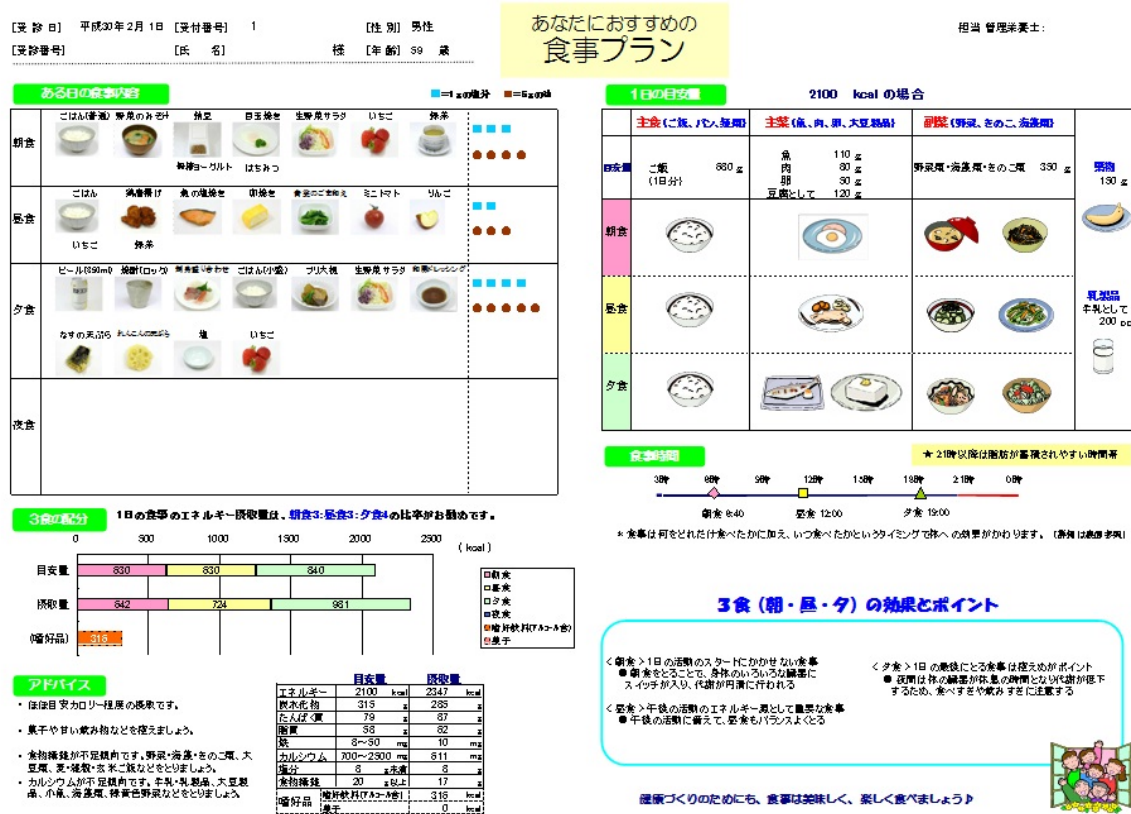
[受診日] 平成30年2月1日 [受付番号] 1 [性別] 男性
[受診番号] [氏名] 様 [年齢] 59 歳

あなたにおすすめの
食事プラン

担当 管理栄養士:

ある日の食事内容

■=1gの塩分 ■=5gの糖

朝食
ごはん(普通) 野菜のみそ汁 納豆 目玉焼き 生野菜サラダ いちご 抹茶
無糖ヨーグルト はちみつ

昼食
ごはん 鶏唐揚げ 魚の塩焼き 卵焼き 青菜のごま和え ミニトマト りんご
いちご 抹茶

夕食
ビール(350ml) 焼酎(ロック) 刺身盛り合わせ ごはん(小盛) ブリ大根 生野菜サラダ 和風ドレッシング
なすの天ぷら れんこんのきんぴら 塩 いちご

夜食

1日の目安量

2100 kcal の場合

主食(ご飯、パン、麺類)
主菜(魚、肉、卵、大豆製品)
副菜(野菜、きのこ、海藻類)

目安量
ご飯 660 g
(1日分)
魚 110 g
肉 80 g
卵 50 g
豆腐として 120 g
野菜類・海藻類・きのこ類 350 g

果物
130 g

朝食
昼食
夕食

乳製品
牛乳として
200 cc

食事時間

★ 21時以降は脂肪が蓄積されやすい時間帯

3時 6時 9時 12時 15時 18時 21時 0時
朝食 6:40 昼食 12:00 夕食 19:00

＊食事は何をどれだけ食べたかに加え、いつ食べたかというタイミングで体への効果がかわります。(詳細は裏面参照)

3食の配分

1日の食事のエネルギー摂取量は、朝食3:昼食3:夕食4の比率がお勧めです。

0 500 1000 1500 2000 2500 (kcal)

目安量 630 630 840
摂取量 642 724 981
(嗜好品) 316

□朝食
□昼食
□夕食
□夜食
■嗜好飲料(アルコール含)
■菓子

3食(朝・昼・夕)の効果とポイント

<朝食>1日の活動のスタートにかかせない食事
● 朝食をとることで、身体のいろいろな臓器にスイッチが入り、代謝が円滑に行われる

<昼食>午後の活動のエネルギー源として重要な食事
● 午後の活動に備えて、昼食もバランスよくとる

<夕食>1日の最後にとる食事は控えめがポイント
● 夜間は体の臓器が休息の時間となり代謝が低下するため、食べすぎや飲みすぎに注意する

アドバイス

・ほぼ目安カロリー程度の摂取です。

・菓子や甘い飲み物などを控えましょう。

・食物繊維が不足傾向です。野菜・海藻・きのこ類、大豆類、麦・雑穀・玄米ご飯などをとりましょう。

・カルシウムが不足傾向です。牛乳・乳製品、大豆製品、小魚、海藻類、緑黄色野菜などをとりましょう。

| | 目安量 | | 摂取量 | |
|---|---|---|---|---|
| エネルギー | 2100 | kcal | 2347 | kcal |
| 炭水化物 | 315 | g | 285 | g |
| たんぱく質 | 79 | g | 87 | g |
| 脂質 | 58 | g | 82 | g |
| 鉄 | 8〜50 | mg | 10 | mg |
| カルシウム | 700〜2500 | mg | 611 | mg |
| 塩分 | 8 | g未満 | 8 | g |
| 食物繊維 | 20 | g以上 | 17 | g |
| 嗜好品 | 嗜好飲料(アルコール含) | | 316 | kcal |
| | 菓子 | | 0 | kcal |

健康づくりのためにも、食事は美味しく、楽しく食べましょう♪